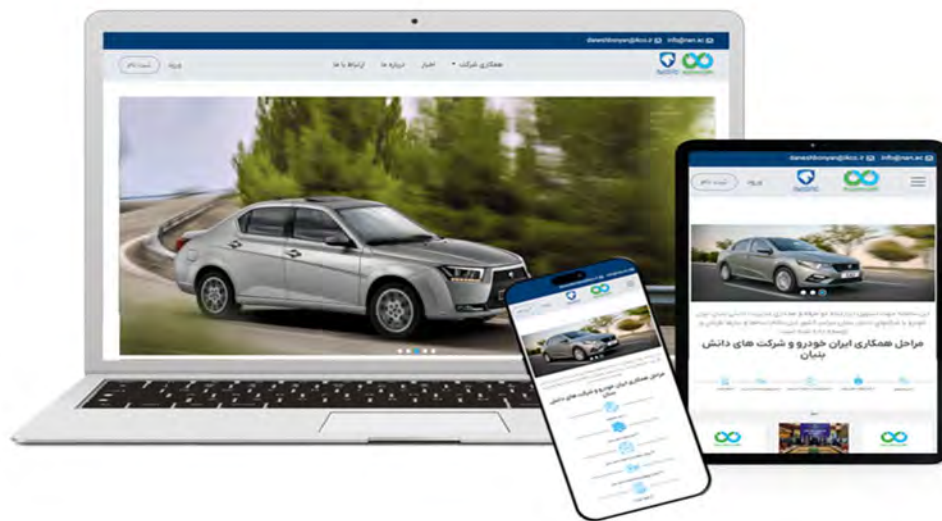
daneshbonyan@ikco.ir info@nen.ac

همکاری شرکت اخبار درباره ما ارتباط با ما

ورود ثبت نام

daneshbonyan@ikco.ir info@nen.ac

ورود ثبت نام

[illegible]

مراحل همکاری ایران خودرو و شرکت های دانش بنیان

مراحل همکاری ایران خودرو و شرکت های دانش بنیان